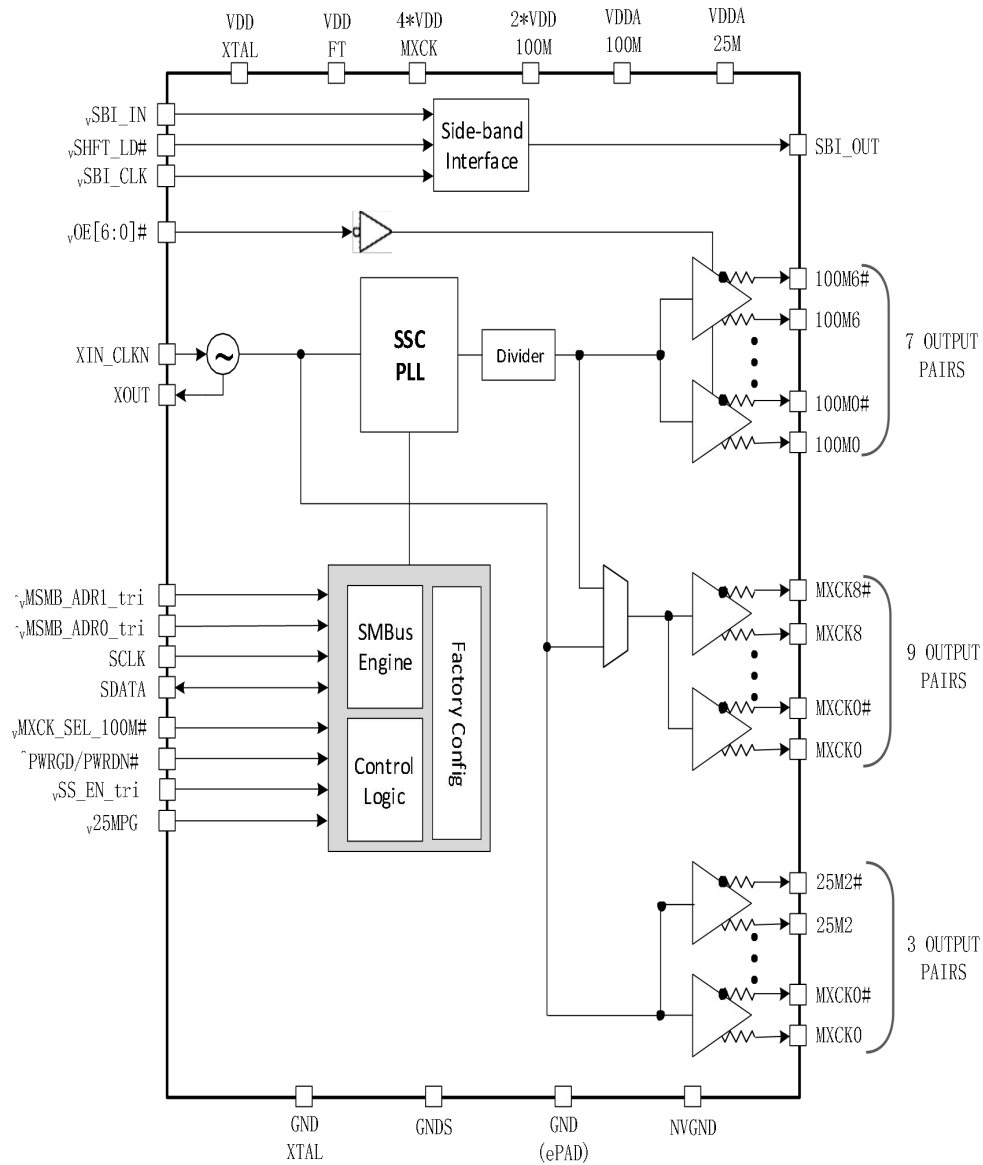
VDD XTAL
VDD FT
4*VDD MXCK
2*VDD 100M
VDDA 100M
VDDA 25M

vSBI_IN
vSHFT_LD#
vSBI_CLK
Side-band Interface
SBI_OUT

vOE[6:0]#

XIN_CLKN
XOUT
SSC PLL
Divider
100M6#
100M6
100M0#
100M0
7 OUTPUT PAIRS

^vMSMB_ADR1_tri
^vMSMB_ADR0_tri
SCLK
SDATA
vMXCK_SEL_100M#
^PWRGD/PWRDN#
vSS_EN_tri
v25MPG
SMBus Engine
Control Logic
Factory Config
MXCK8#
MXCK8
MXCK0#
MXCK0
9 OUTPUT PAIRS

25M2#
25M2
MXCK0#
MXCK0
3 OUTPUT PAIRS

GND XTAL
GNDS
GND (ePAD)
NVGND